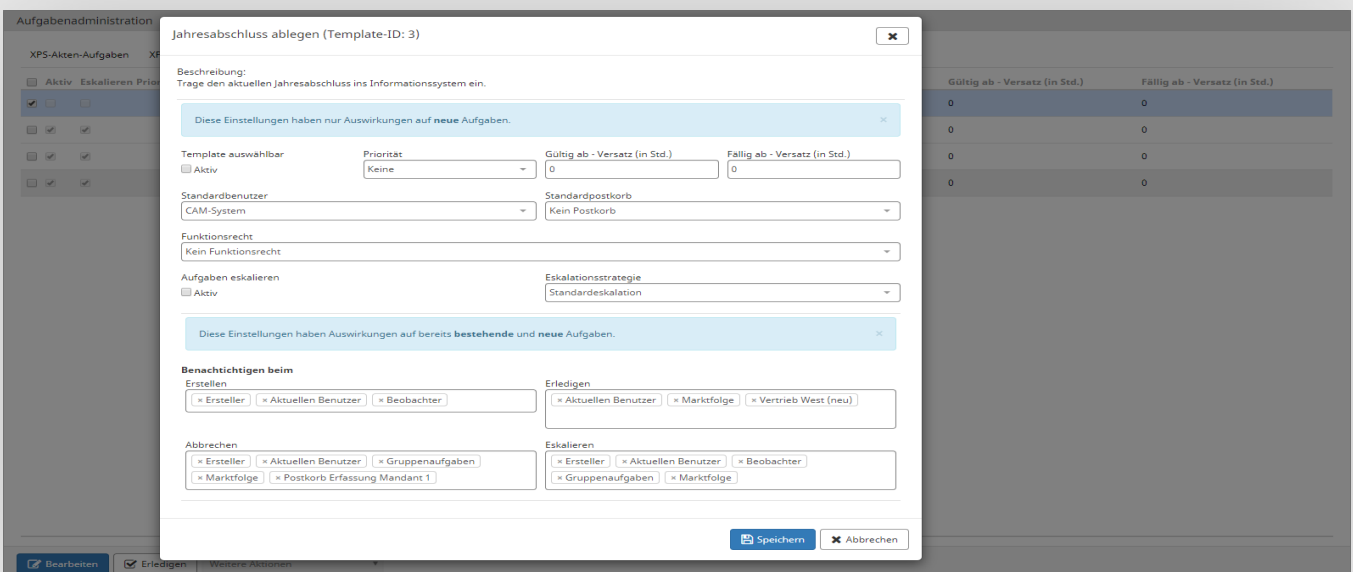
Aufgabenadministration

XPS-Akten-Aufgaben XF

Aktiv Eskalieren Prio

Gültig ab - Versatz (in Std.) Fällig ab - Versatz (in Std.)

0 0
0 0
0 0
0 0

Jahresabschluss ablegen (Template-ID: 3)

Beschreibung:
Trage den aktuellen Jahresabschluss ins Informationssystem ein.

Diese Einstellungen haben nur Auswirkungen auf **neue** Aufgaben. ×

Template auswählbar
Aktiv

Priorität
Keine

Gültig ab - Versatz (in Std.)
0

Fällig ab - Versatz (in Std.)
0

Standardbenutzer
CAM-System

Standardpostkorb
Kein Postkorb

Funktionsrecht
Kein Funktionsrecht

Aufgaben eskalieren
Aktiv

Eskalationsstrategie
Standardeskalation

Diese Einstellungen haben Auswirkungen auf bereits **bestehende** und **neue** Aufgaben. ×

**Benachtichtigen beim**

Erstellen
× Ersteller × Aktuellen Benutzer × Beobachter

Erledigen
× Aktuellen Benutzer × Marktfolge × Vertrieb West (neu)

Abbrechen
× Ersteller × Aktuellen Benutzer × Gruppenaufgaben × Marktfolge × Postkorb Erfassung Mandant 1

Eskalieren
× Ersteller × Aktuellen Benutzer × Beobachter × Gruppenaufgaben × Marktfolge

Speichern
Abbrechen

Bearbeiten Erledigen Weitere Aktionen